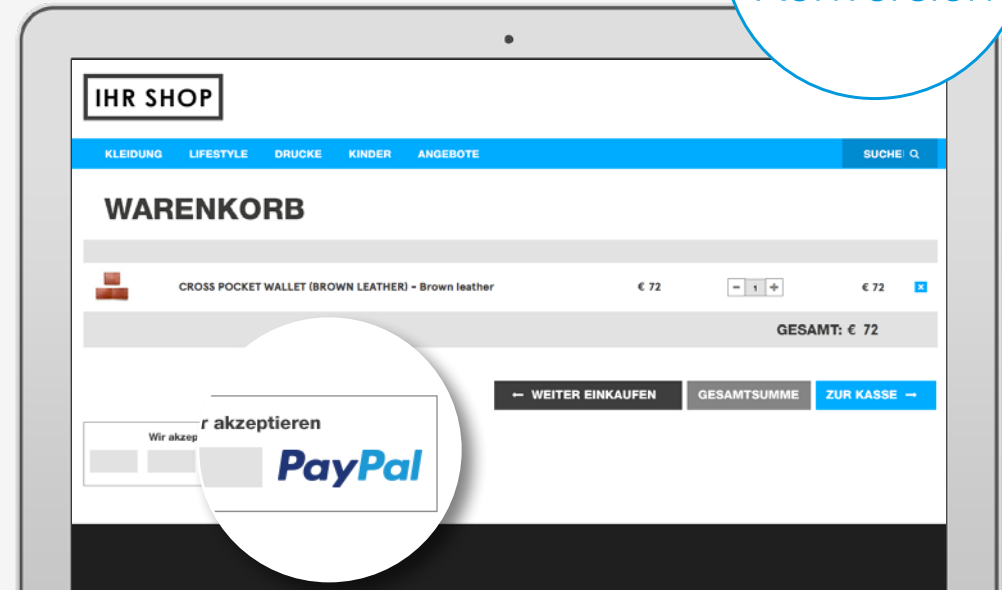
IHR SHOP

KLEIDUNG LIFESTYLE DRUCKE KINDER ANGEBOTE

SUCHE

WARENKORB

CROSS POCKET WALLET (BROWN LEATHER) - Brown leather

€ 72

1

€ 72

GESAMT: € 72

WEITER EINKAUFEN

GESAMTSUMME

ZUR KASSE

Wir akzep

r akzeptieren

PayPal